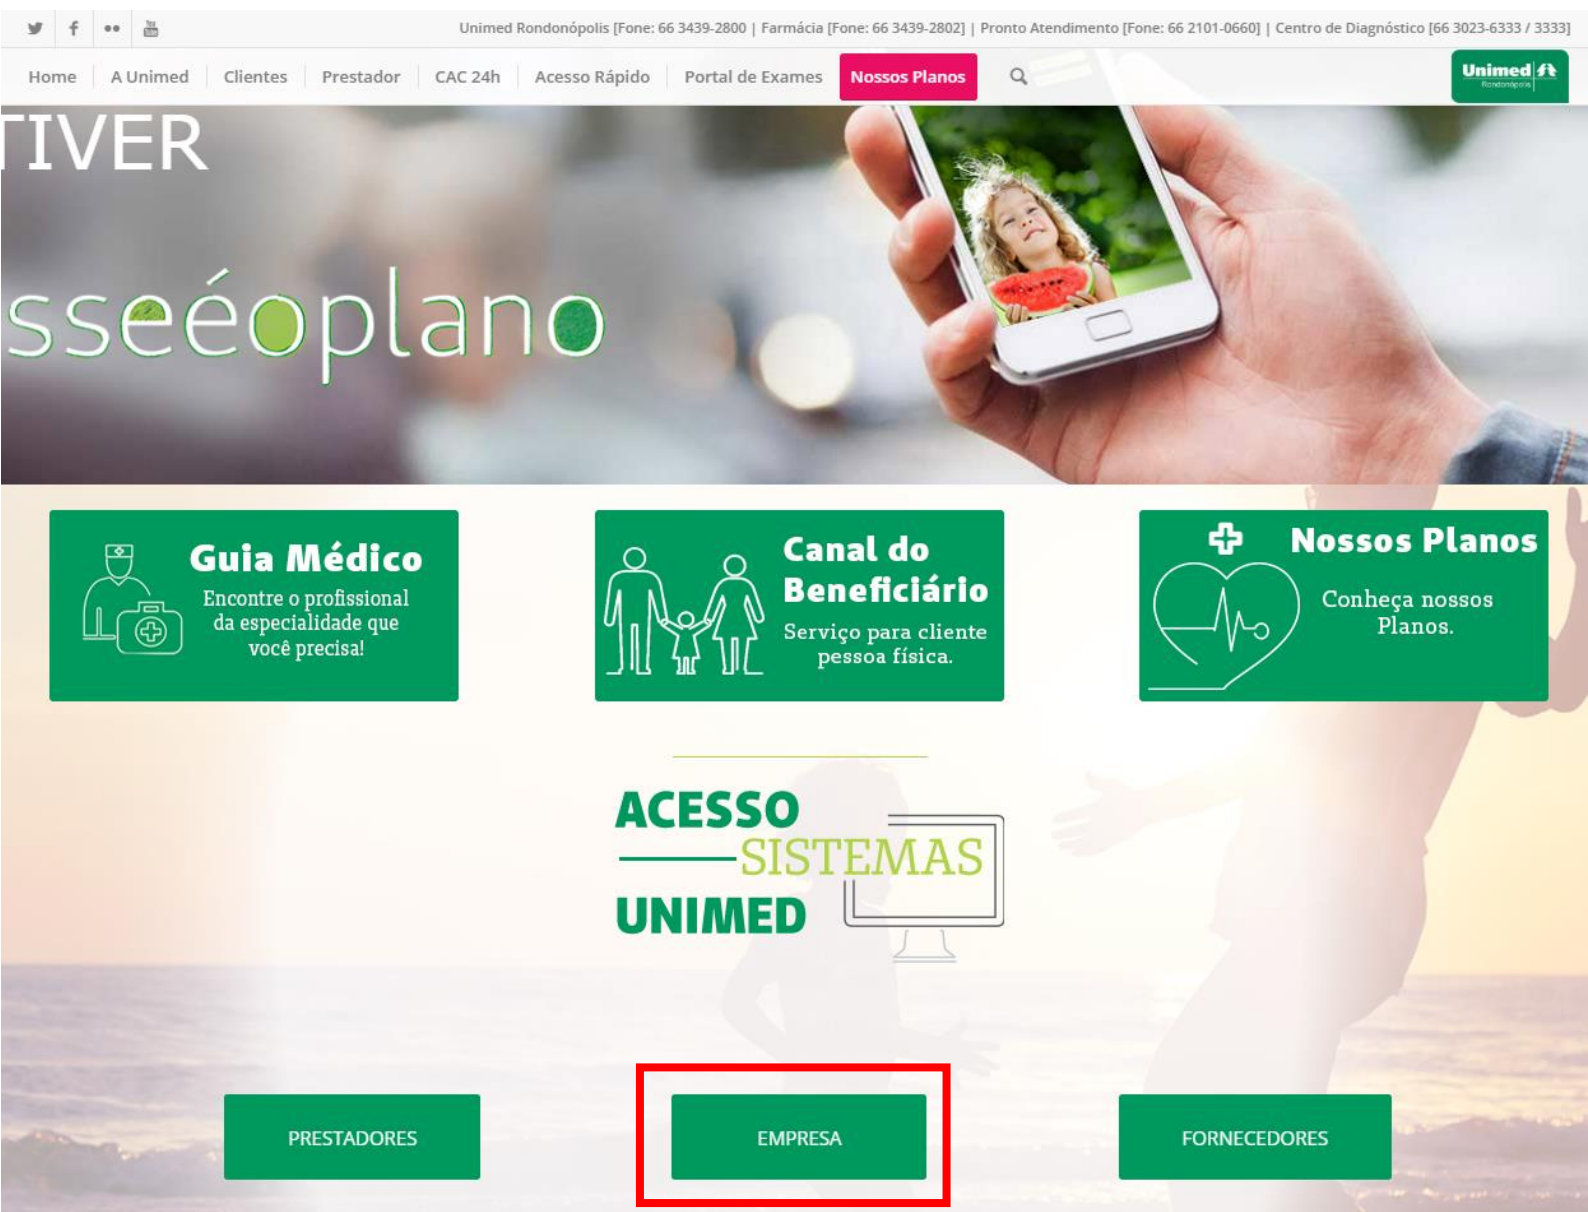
Unimed Rondonópolis [Fone: 66 3439-2800 | Farmácia [Fone: 66 3439-2802] | Pronto Atendimento [Fone: 66 2101-0660] | Centro de Diagnóstico [66 3023-6333 / 3333]

Home | A Unimed | Clientes | Prestador | CAC 24h | Acesso Rápido | Portal de Exames | Nossos Planos

Unimed Rondonópolis

TIVER

sseéoplano

Guia Médico
Encontre o profissional da especialidade que você precisa!

Canal do Beneficiário
Serviço para cliente pessoa física.

Nossos Planos
Conheça nossos Planos.

ACESSO SISTEMAS UNIMED

PRESTADORES

EMPRESA

FORNECEDORES